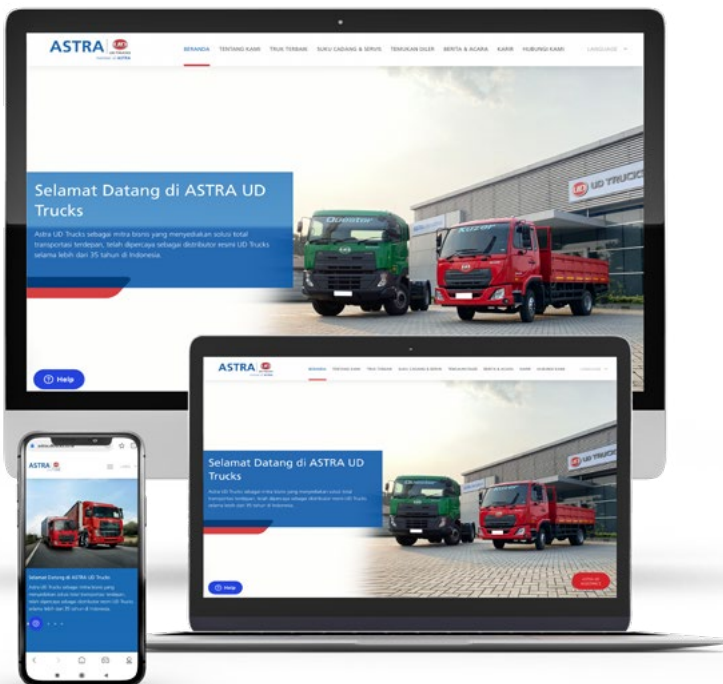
ASTRA UD TRUCKS

BERANDA TENTANG KAMI TRUK TERBARU SUKU CADANG & SERVIS TEMUKAN DILER BERITA & ACARA KARIR HUBUNGI KAMI LANGUAGE

Selamat Datang di ASTRA UD Trucks

Astra UD Trucks sebagai mitra bisnis yang menyediakan solusi total transportasi terdepan, telah dipercaya sebagai distributor resmi UD Trucks selama lebih dari 35 tahun di Indonesia.

Quester

Kuzer

UD TRUCKS

Help

ASTRA

BERANDA TENTANG KAMI TRUK TERBARU SUKU CADANG & SERVIS TEMUKAN DILER BERITA & ACARA KARIR HUBUNGI KAMI LANGUAGE

Selamat Datang di ASTRA UD Trucks

Astra UD Trucks sebagai mitra bisnis yang menyediakan solusi total transportasi terdepan, telah dipercaya sebagai distributor resmi UD Trucks selama lebih dari 35 tahun di Indonesia.

Quester

UD TRUCKS

Help

ASTRA

Selamat Datang di ASTRA UD Trucks

Astra UD Trucks sebagai mitra bisnis yang menyediakan solusi total transportasi terdepan, telah dipercaya sebagai distributor resmi UD Trucks selama lebih dari 35 tahun di Indonesia.